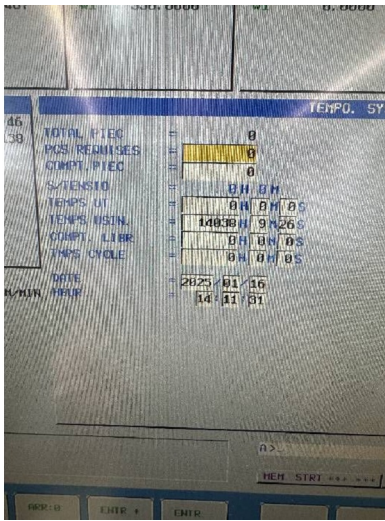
336.0000
0.0000
TEMPO. SY
46
38
TOTAL PIEC = 0
PCS REQUISES = 0
COMPT.PIEC = 0
S/TENSIO = 0H 0M
TEMPS UT = 0H 0M 0S
TEMPS USIN. = 14030H 9M26S
COMPT. LIBR = 0H 0M 0S
TMPS CYCLE = 0H 0M 0S
M/MIN
DATE = 2025/01/16
HEUR = 14:11:31
A>_
MEM STRT *** ***
ARR:0
ENTR +
ENTR